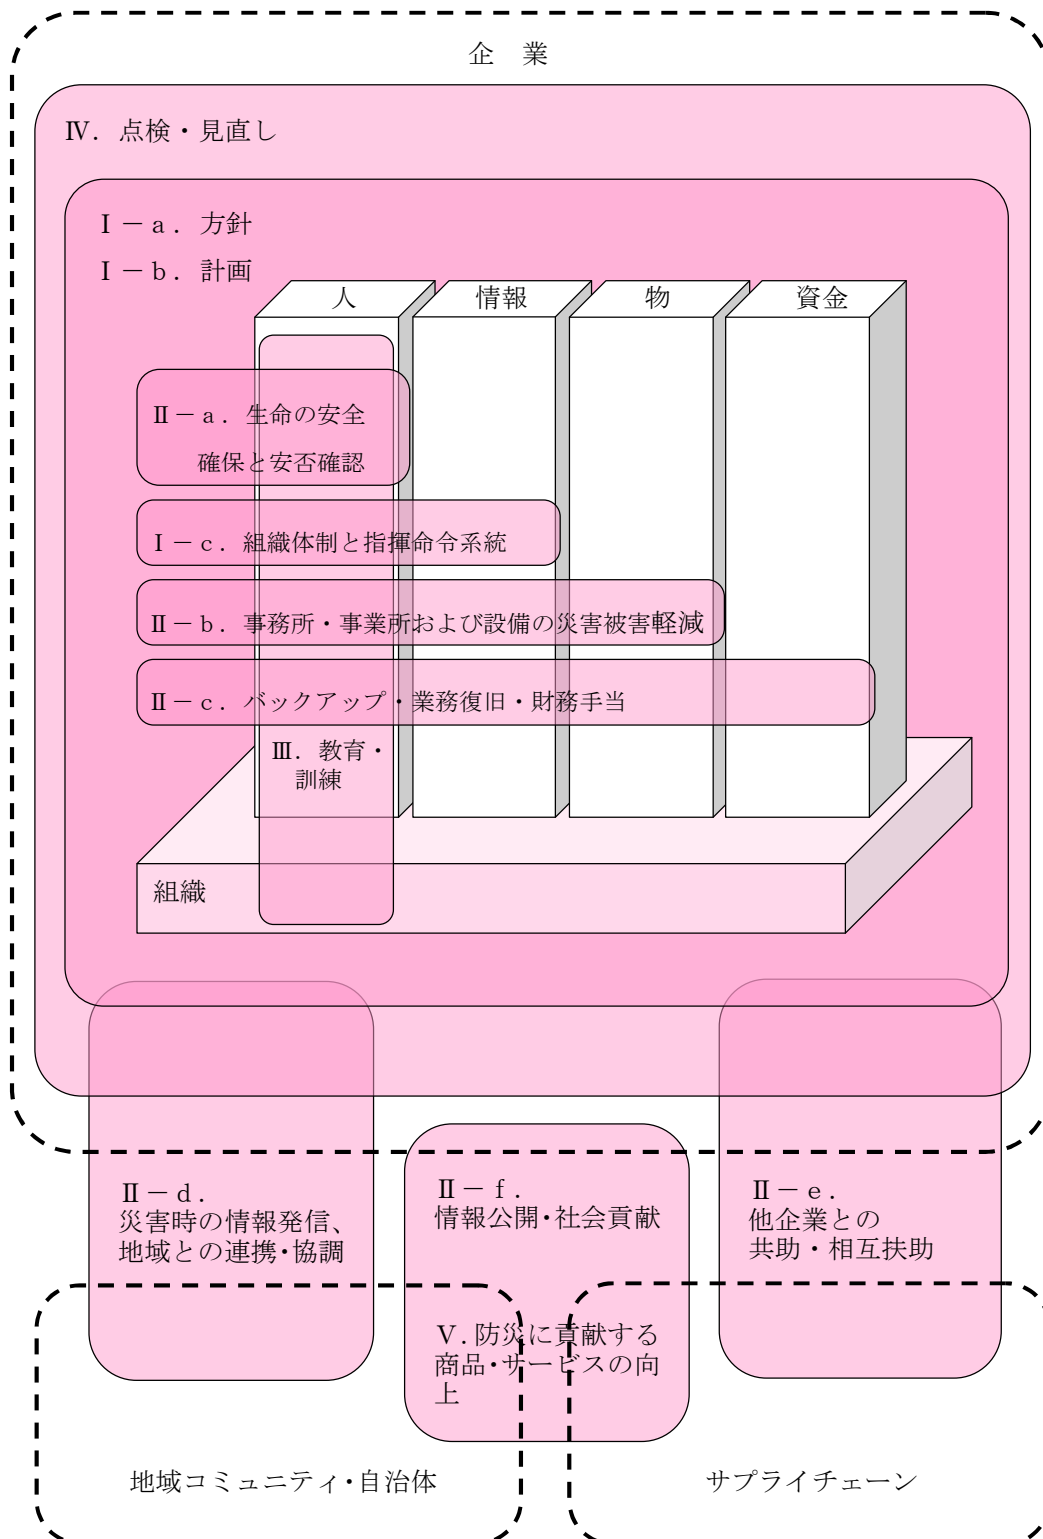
企　業

Ⅳ．点検・見直し

Ⅰ－ａ．方針

Ⅰ－ｂ．計画

人

情報

物

資金

Ⅱ－ａ．生命の安全確保と安否確認

Ⅰ－ｃ．組織体制と指揮命令系統

Ⅱ－ｂ．事務所・事業所および設備の災害被害軽減

Ⅱ－ｃ．バックアップ・業務復旧・財務手当

Ⅲ．教育・訓練

組織

Ⅱ－ｄ．災害時の情報発信、地域との連携・協調

Ⅱ－ｆ．情報公開・社会貢献

Ⅱ－ｅ．他企業との共助・相互扶助

Ｖ．防災に貢献する商品・サービスの向上

地域コミュニティ・自治体

サプライチェーン